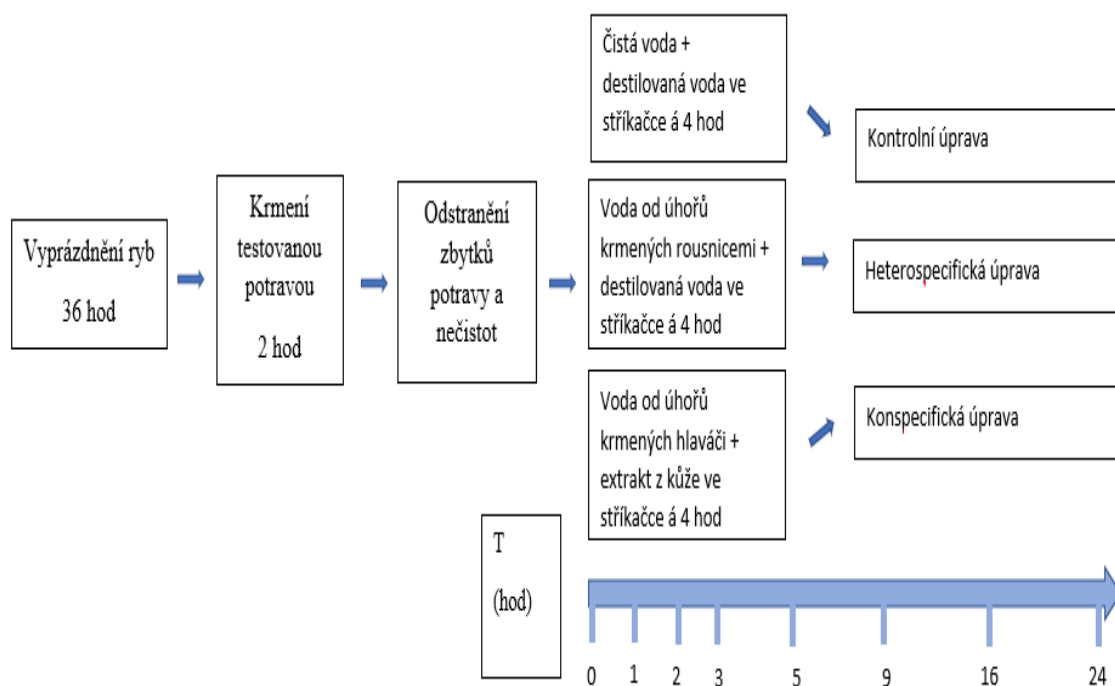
Vyprázdnění ryb

36 hod

Krmení testovanou potravou

2 hod

Odstranění zbytků potravy a nečistot

Čistá voda + destilovaná voda ve stříkačce á 4 hod

Voda od úhořů krmených rousnicemi + destilovaná voda ve stříkačce á 4 hod

Voda od úhořů krmených hlaváči + extrakt z kůže ve stříkačce á 4 hod

Kontrolní úprava

Heterospecifická úprava

Konspecifická úprava

T

(hod)

0 1 2 3 5 9 16 24